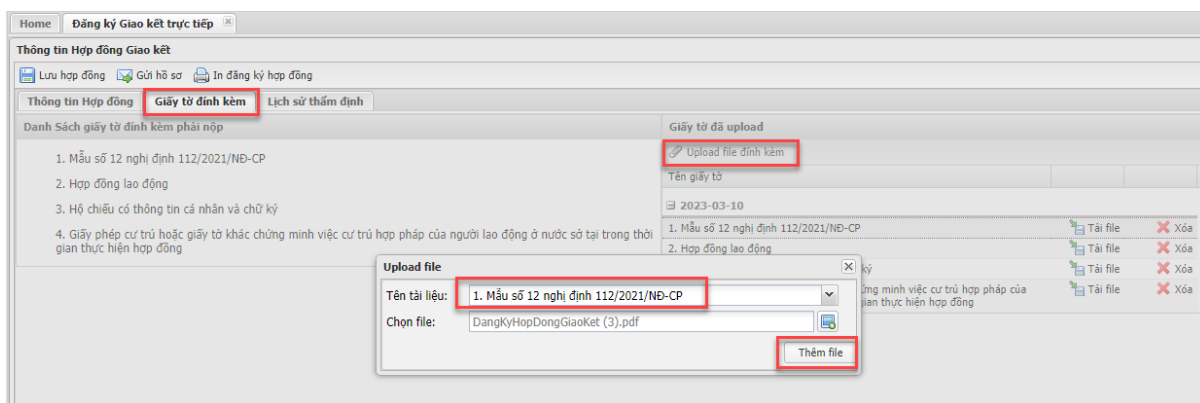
Home | Đăng ký Giao kết trực tiếp

Thông tin Hợp đồng Giao kết

Lưu hợp đồng | Gửi hồ sơ | In đăng ký hợp đồng

Thông tin Hợp đồng | Giấy tờ đính kèm | Lịch sử thẩm định

Danh Sách giấy tờ đính kèm phải nộp

1. Mẫu số 12 nghị định 112/2021/NĐ-CP

2. Hợp đồng lao động

3. Hộ chiếu có thông tin cá nhân và chữ ký

4. Giấy phép cư trú hoặc giấy tờ khác chứng minh việc cư trú hợp pháp của người lao động ở nước sở tại trong thời gian thực hiện hợp đồng

Giấy tờ đã upload

Upload file đính kèm

Tên giấy tờ

2023-03-10

1. Mẫu số 12 nghị định 112/2021/NĐ-CP | Tải file | Xóa

2. Hợp đồng lao động | Tải file | Xóa

ký | Tải file | Xóa

ứng minh việc cư trú hợp pháp của gian thực hiện hợp đồng | Tải file | Xóa

Upload file

Tên tài liệu: 1. Mẫu số 12 nghị định 112/2021/NĐ-CP

Chọn file: DangKyHopDongGiaoKet (3).pdf

Thêm file